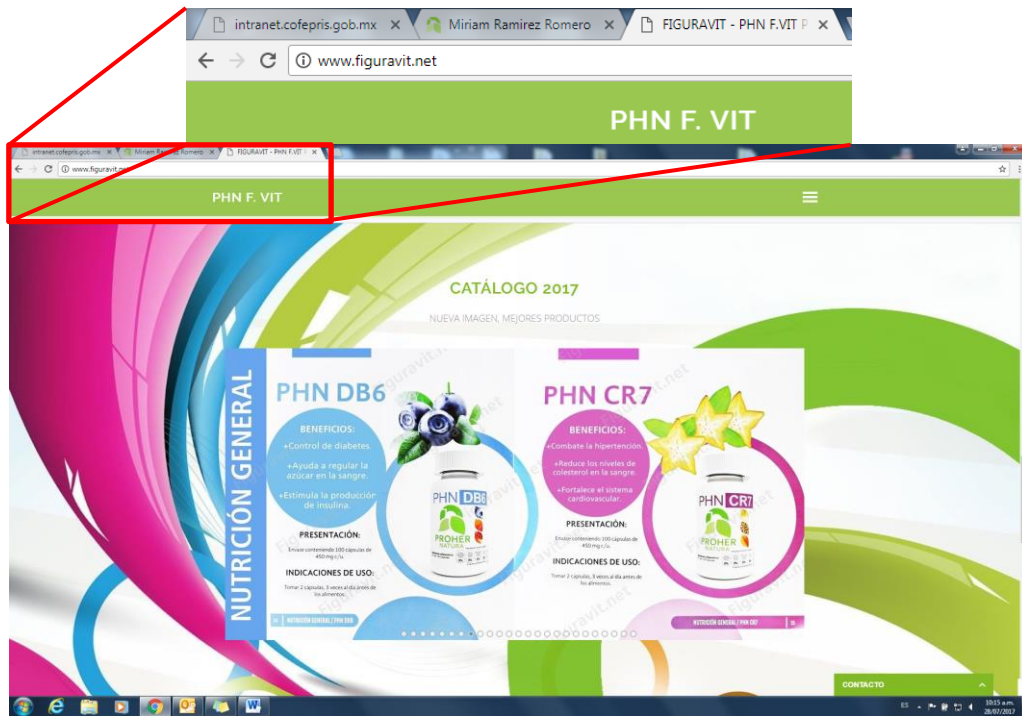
intranet.cofepris.gob.mx ×
Miriam Ramirez Romero ×
FIGURAVIT - PHN F.VIT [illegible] ×

www.figuravit.net

PHN F. VIT

intranet.cofepris.gob.mx × Miriam Ramirez Romero × FIGURAVIT - PHN F.VIT × 

www.figuravit.net

PHN F. VIT

CATÁLOGO 2017

NUEVA IMAGEN, MEJORES PRODUCTOS

NUTRICIÓN GENERAL

PHN DB6

BENEFICIOS:
+Control de diabetes.
+Ayuda a regular la azúcar en la sangre.
+Estimula la producción de insulina.

PRESENTACIÓN:
Envase conteniendo 100 cápsulas de 450 mg c/u.

INDICACIONES DE USO:
Tomar 2 cápsulas, 3 veces al día antes de los alimentos.

PHN DB6
PROHER NATURA

NUTRICIÓN GENERAL | PHN DB6

PHN CR7

BENEFICIOS:
+Combate la hipertensión.
+Reduce los niveles de colesterol en la sangre.
+Fortalece el sistema cardiovascular.

PRESENTACIÓN:
Envase conteniendo 100 cápsulas de 450 mg c/u.

INDICACIONES DE USO:
Tomar 2 cápsulas, 3 veces al día antes de los alimentos.

PHN CR7
PROHER NATURA

NUTRICIÓN GENERAL | PHN CR7

figuravit.net

CONTACTO

ES
10:15 a.m.
26/07/2017